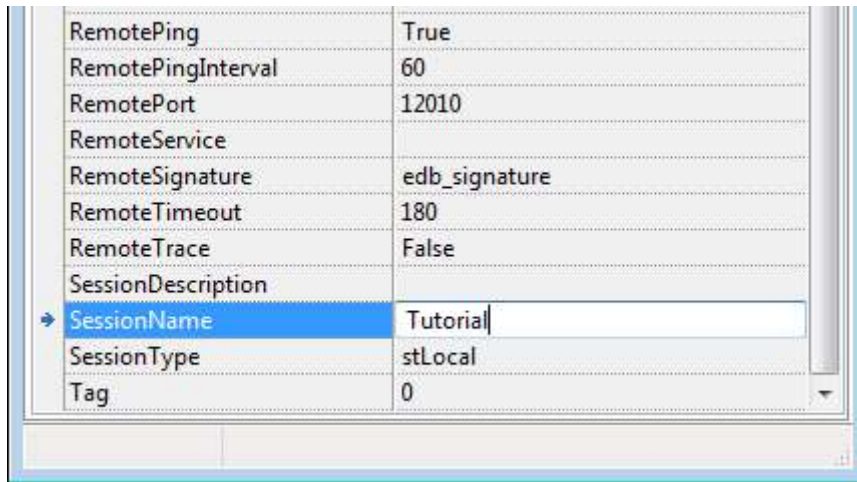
| | |
|---|---|
| RemotePing | True |
| RemotePingInterval | 60 |
| RemotePort | 12010 |
| RemoteService | |
| RemoteSignature | edb_signature |
| RemoteTimeout | 180 |
| RemoteTrace | False |
| SessionDescription | |
| SessionName | Tutorial |
| SessionType | stLocal |
| Tag | 0 |